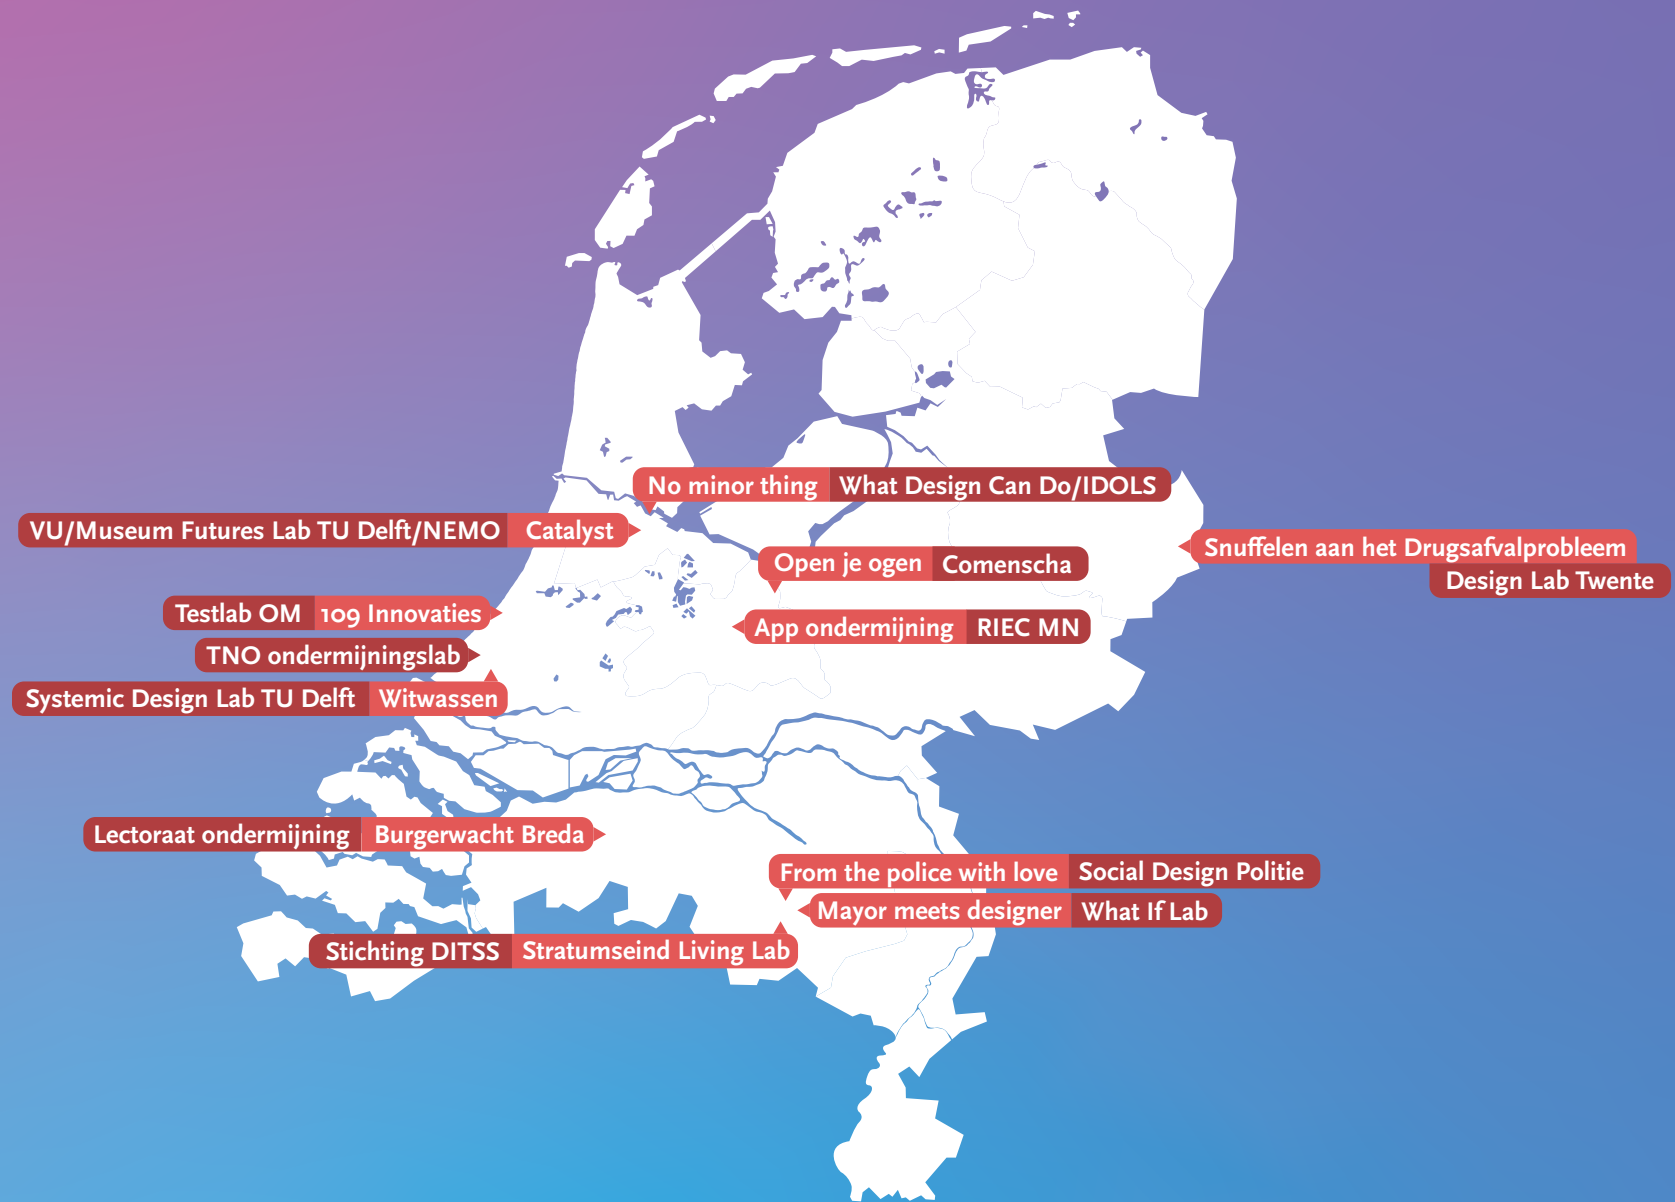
No minor thing What Design Can Do/IDOLS

VU/Museum Futures Lab TU Delft/NEMO Catalyst

Snuffelen aan het Drugsafvalprobleem Design Lab Twente

Open je ogen Comenscha

Testlab OM 109 Innovaties

App ondermijning RIEC MN

TNO ondermijningslab

Systemic Design Lab TU Delft Witwassen

Lectoraat ondermijning Burgerwacht Breda

From the police with love Social Design Politie

Mayor meets designer What If Lab

Stichting DITSS Stratumseind Living Lab